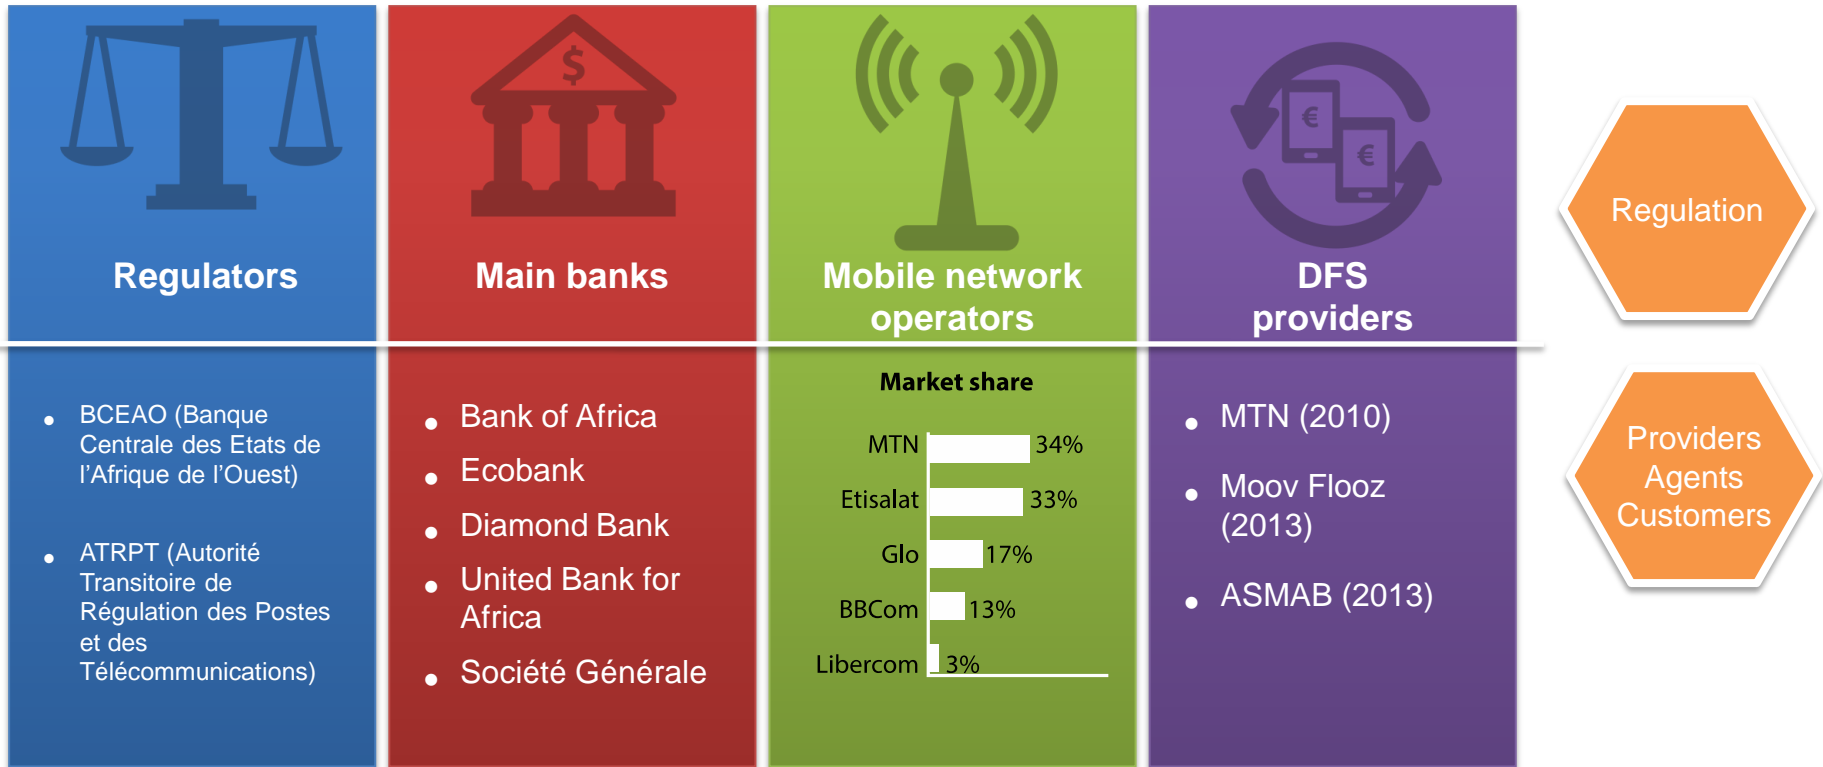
Regulators

Main banks

Mobile network operators

DFS providers

Regulation

Providers
Agents
Customers

- BCEAO (Banque Centrale des Etats de l’Afrique de l’Ouest)
- ATRPT (Autorité Transitoire de Régulation des Postes et des Télécommunications)

- Bank of Africa
- Ecobank
- Diamond Bank
- United Bank for Africa
- Société Générale

Market share

| | |
|---|---|
| MTN | 34% |
| Etisalat | 33% |
| Glo | 17% |
| BBCom | 13% |
| Libercom | 3% |

- MTN (2010)
- Moov Flooz (2013)
- ASMAB (2013)